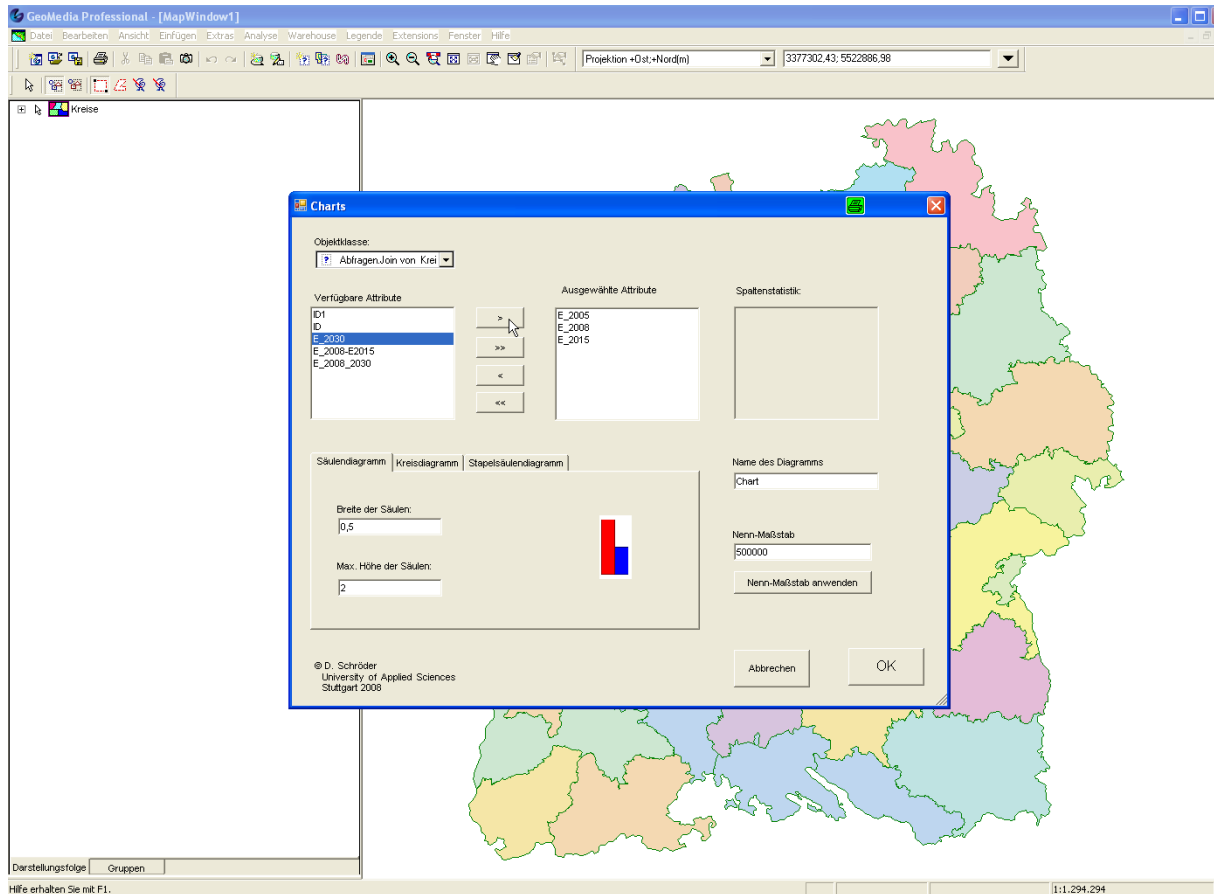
GeoMedia Professional - [MapWindow1]

Datei Bearbeiten Ansicht Einfügen Extras Analyse Warehouse Legende Extensions Fenster Hilfe

Projektion +Ost;+Nord(m)

3377302,43; 5522886,98

Kreise

Charts

Objektklasse:

Abfragen.Join von Krei

Verfügbare Attribute

ID1
ID
E_2030
E_2008-E2015
E_2008_2030

>
>>
<
<<

Ausgewählte Attribute

E_2005
E_2008
E_2015

Spaltenstatistik:

Säulendiagramm | Kreisdiagramm | Stapelsäulendiagramm

Breite der Säulen:

0,5

Max. Höhe der Säulen:

2

Name des Diagramms

Chart

Nenn-Maßstab

500000

Nenn-Maßstab anwenden

© D. Schröder
University of Applied Sciences
Stuttgart 2008

Abbrechen

OK

Darstellungsfolge | Gruppen

Hilfe erhalten Sie mit F1.

1:1.294.294